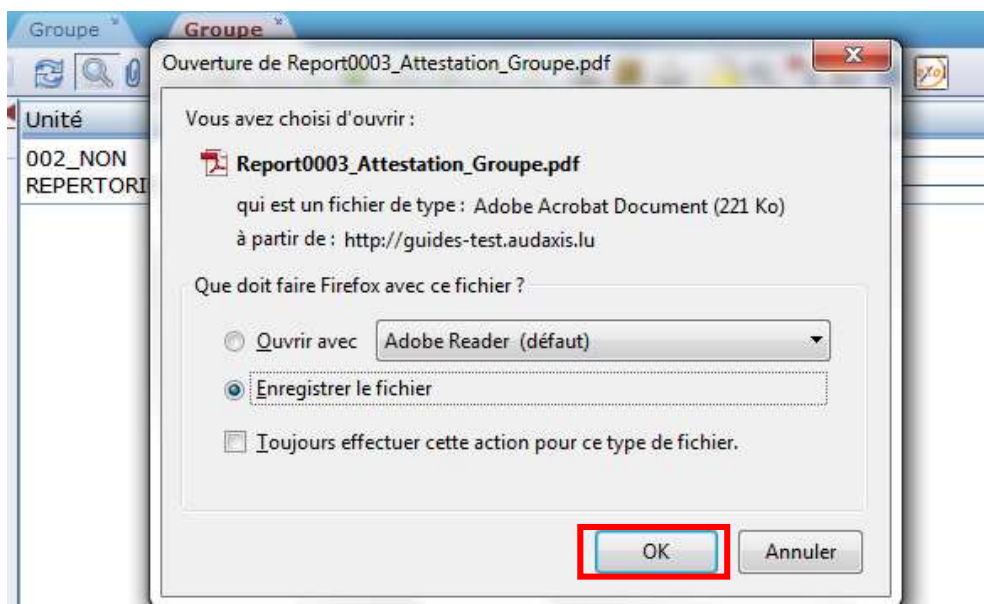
Groupe
Groupe
Unité
002_NON REPERTORI

Ouverture de Report0003_Attestation_Groupe.pdf

Vous avez choisi d'ouvrir :

Report0003_Attestation_Groupe.pdf
qui est un fichier de type : Adobe Acrobat Document (221 Ko)
à partir de : http://guides-test.audaxis.lu

Que doit faire Firefox avec ce fichier ?

Ouvrir avec Adobe Reader (défaut)

Enregistrer le fichier

Toujours effectuer cette action pour ce type de fichier.

OK Annuler